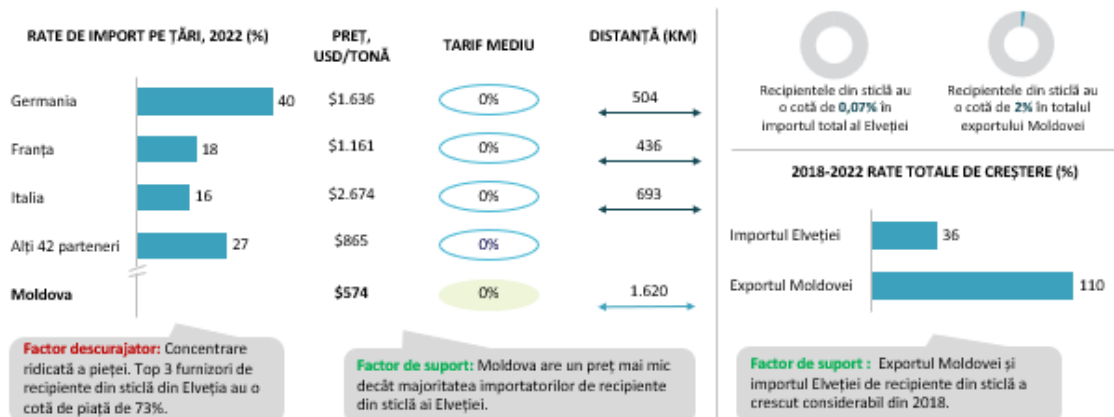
RATE DE IMPORT PE ȚĂRI, 2022 (%)

PREȚ, USD/TONĂ

TARIF MEDIU

DISTANȚĂ (KM)

| | | | | |
|---|---|---|---|---|
| Germania | 40 | \$1.636 | 0% | 504 |
| Franța | 18 | \$1.161 | 0% | 436 |
| Italia | 16 | \$2.674 | 0% | 693 |
| Alți 42 parteneri | 27 | \$865 | 0% | |
| Moldova | | \$574 | 0% | 1.620 |

Factor descurajator: Concentrare ridicată a pieței. Top 3 furnizori de recipiente din sticlă din Elveția au o cotă de piață de 73%.

Factor de suport: Moldova are un preț mai mic decât majoritatea importatorilor de recipiente din sticlă ai Elveției.

Recipientele din sticlă au o cotă de 0,07% în importul total al Elveției

Recipientele din sticlă au o cotă de 2% în totalul exportului Moldovei

2018-2022 RATE TOTALE DE CREȘTERE (%)

Importul Elveției 36

Exportul Moldovei 110

Factor de suport : Exportul Moldovei și importul Elveției de recipiente din sticlă a crescut considerabil din 2018.